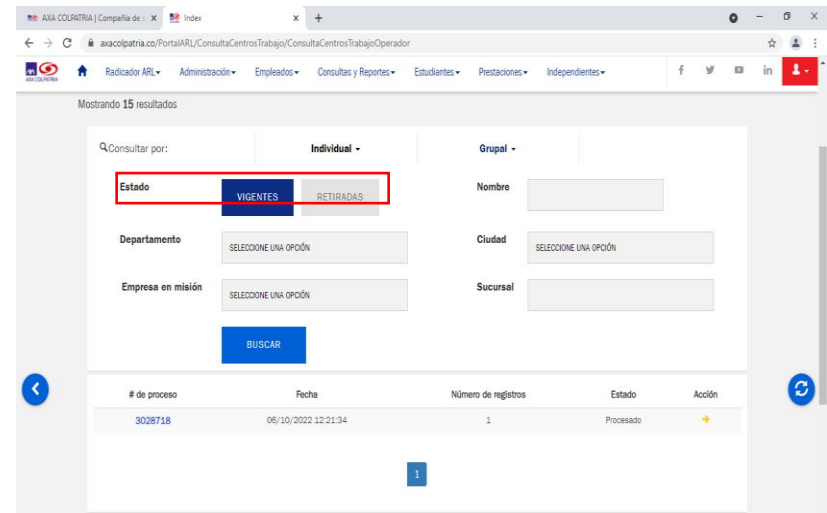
AXA COLPATRIA | Compañía de × Index × +

axacolpatria.co/PortalARL/ConsultaCentrosTrabajo/ConsultaCentrosTrabajoOperador

AXA COLPATRIA

Radicador ARL ▾ Administración ▾ Empleados ▾ Consultas y Reportes ▾ Estudiantes ▾ Prestaciones ▾ Independientes ▾

Mostrando 15 resultados

Consultar por: Individual ▾ Grupal ▾

Estado VIGENTES RETIRADAS

Nombre

Departamento SELECCIONE UNA OPCIÓN

Ciudad SELECCIONE UNA OPCIÓN

Empresa en misión SELECCIONE UNA OPCIÓN

Sucursal

BUSCAR

| # de proceso | Fecha | Número de registros | Estado | Acción |
|---|---|---|---|---|
| 3028718 | 06/10/2022 12:21:34 | 1 | Procesado | → |

1